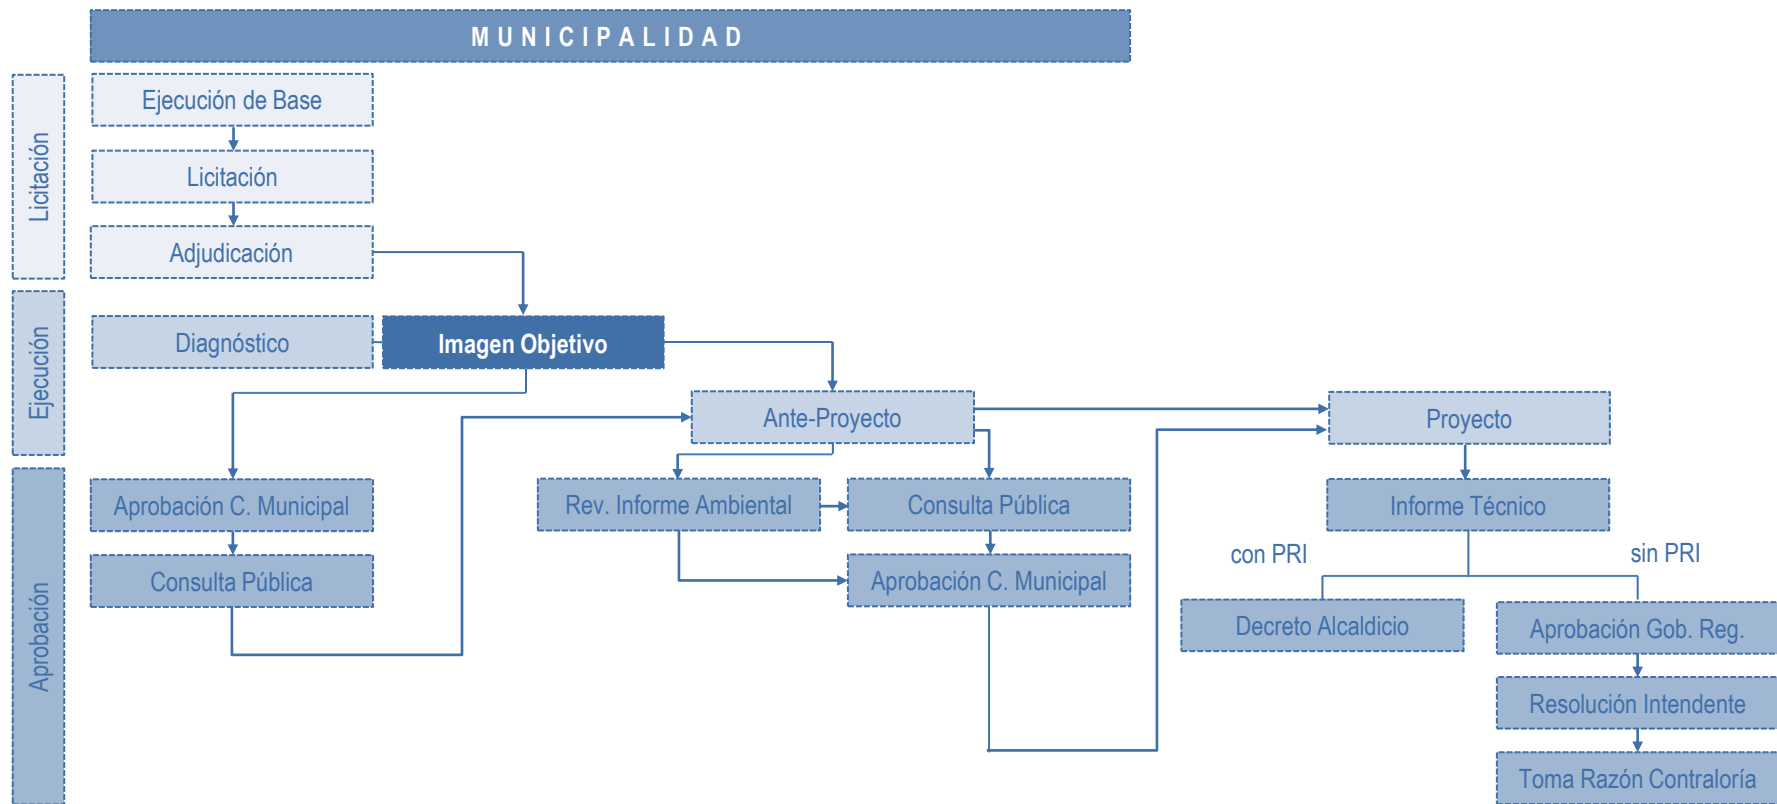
MUNICIPALIDAD

Licitación

Ejecución de Base

Licitación

Adjudicación

Ejecución

Diagnóstico

Imagen Objetivo

Ante-Proyecto

Proyecto

Aprobación

Aprobación C. Municipal

Consulta Pública

Rev. Informe Ambiental

Consulta Pública

Aprobación C. Municipal

Informe Técnico

con PRI

sin PRI

Decreto Alcaldicio

Aprobación Gob. Reg.

Resolución Intendente

Toma Razón Contraloría